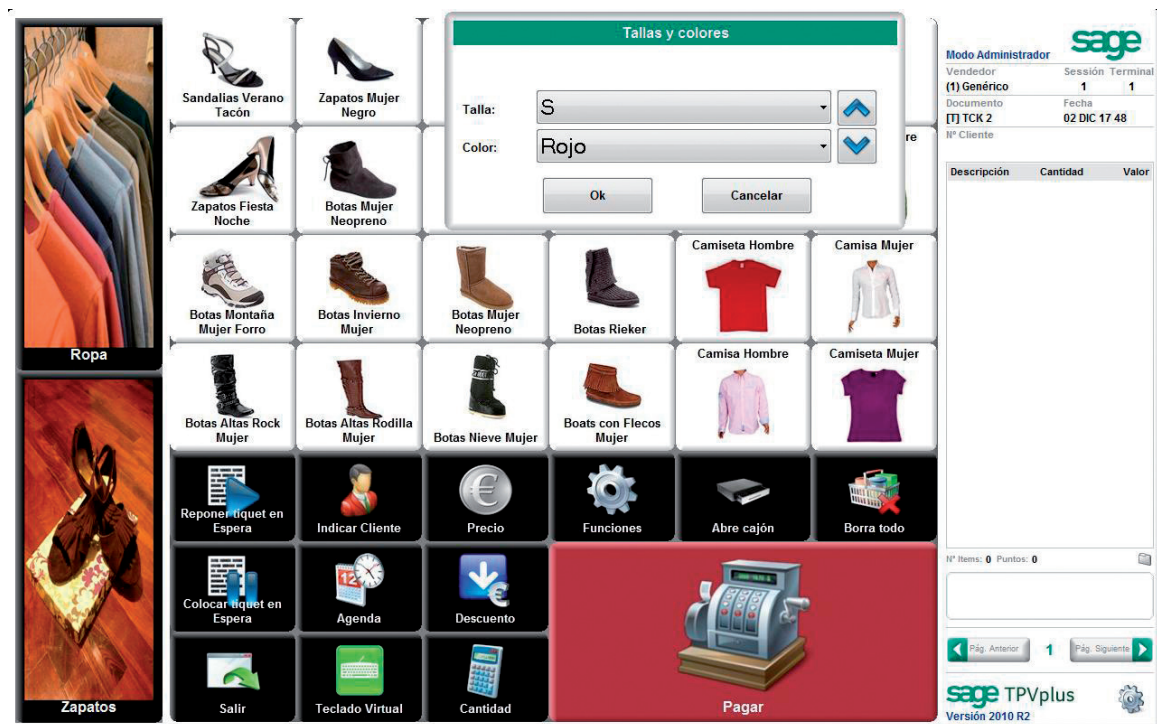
Ropa

Zapatos

Sandalias Verano Tacón

Zapatos Mujer Negro

Zapatos Fiesta Noche

Botas Mujer Neopreno

re

Tallas y colores

Talla: S

Color: Rojo

Ok

Cancelar

Botas Montaña Mujer Forro

Botas Invierno Mujer

Botas Mujer Neopreno

Botas Rieker

Camiseta Hombre

Camisa Mujer

Botas Altas Rock Mujer

Botas Altas Rodilla Mujer

Botas Nieve Mujer

Boats con Flecos Mujer

Camisa Hombre

Camiseta Mujer

Reponer tiquet en Espera

Indicar Cliente

Precio

Funciones

Abre cajón

Borra todo

Colocar tiquet en Espera

Agenda

Descuento

Pagar

Salir

Teclado Virtual

Cantidad

Modo Administrador

sage

| Vendedor | Sessión | Terminal |
|---|---|---|
| (1) Genérico | 1 | 1 |
| Documento | Fecha | |
| [T] TCK 2 | 02 DIC 17 48 | |

Nº Cliente

| Descripción | Cantidad | Valor |
|---|---|---|

Nº Items: 0 Puntos: 0

Pág. Anterior 1 Pág. Siguiente

sage TPVplus
Versión 2010 R2